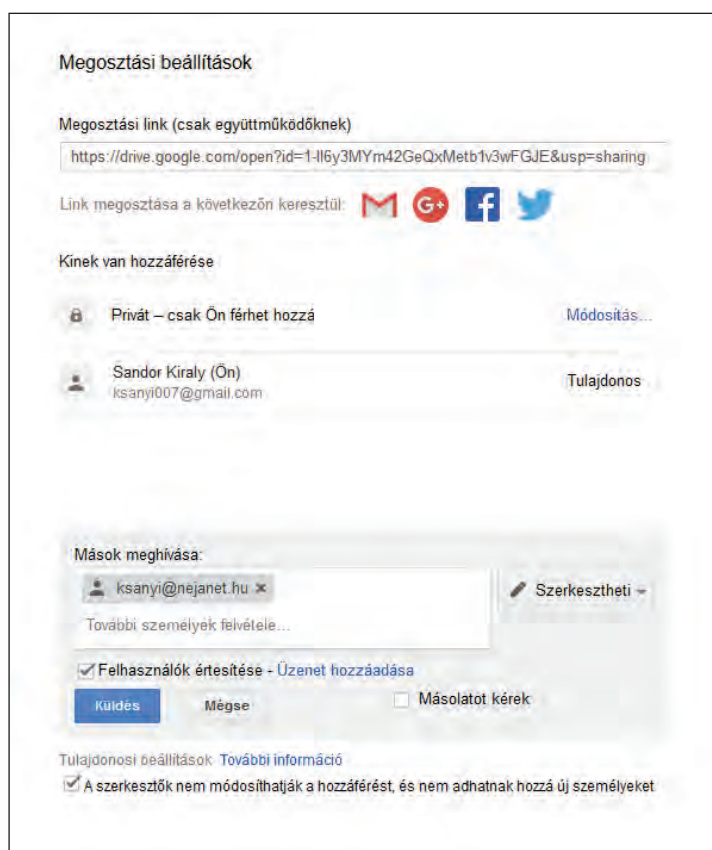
Megosztási beállítások

Megosztási link (csak együttműködőknek)

https://drive.google.com/open?id=1-lI6y3MYm42GeQxMetb1v3wFGJE&usp=sharing

Link megosztása a következőn keresztül:

Kinek van hozzáférése

Privát – csak Ön férhet hozzá

Módosítás...

Sandor Kiraly (Ön)
ksanyi007@gmail.com

Tulajdonos

Mások meghívása:

ksanyi@nejanet.hu ×

Szerkesztheti

További személyek felvétele...

Felhasználók értesítése - Üzenet hozzáadása

Küldés

Mégse

Másolatot kérek

Tulajdonosi beállítások További információ

A szerkesztők nem módosíthatják a hozzáférést, és nem adhatnak hozzá új személyeket